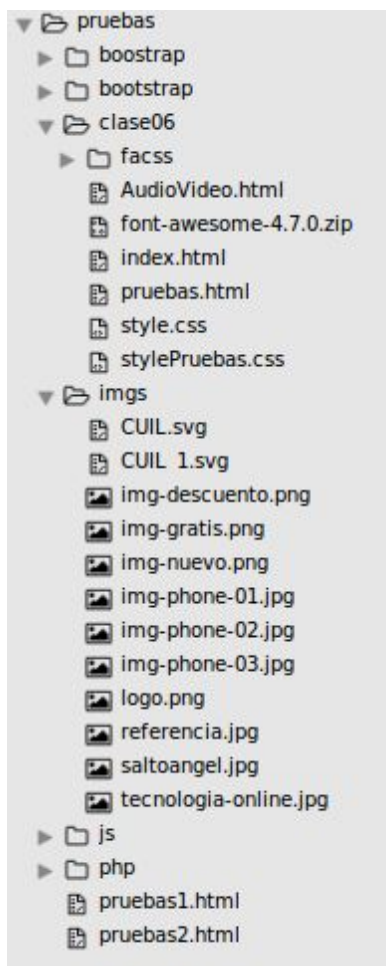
pruebas
boostrap
bootstrap
clase06
facss
AudioVideo.html
font-awesome-4.7.0.zip
index.html
pruebas.html
style.css
stylePruebas.css
imgs
CUIL.svg
CUIL 1.svg
img-descuento.png
img-gratis.png
img-nuevo.png
img-phone-01.jpg
img-phone-02.jpg
img-phone-03.jpg
logo.png
referencia.jpg
saltoangel.jpg
tecnologia-online.jpg
js
php
pruebas1.html
pruebas2.html